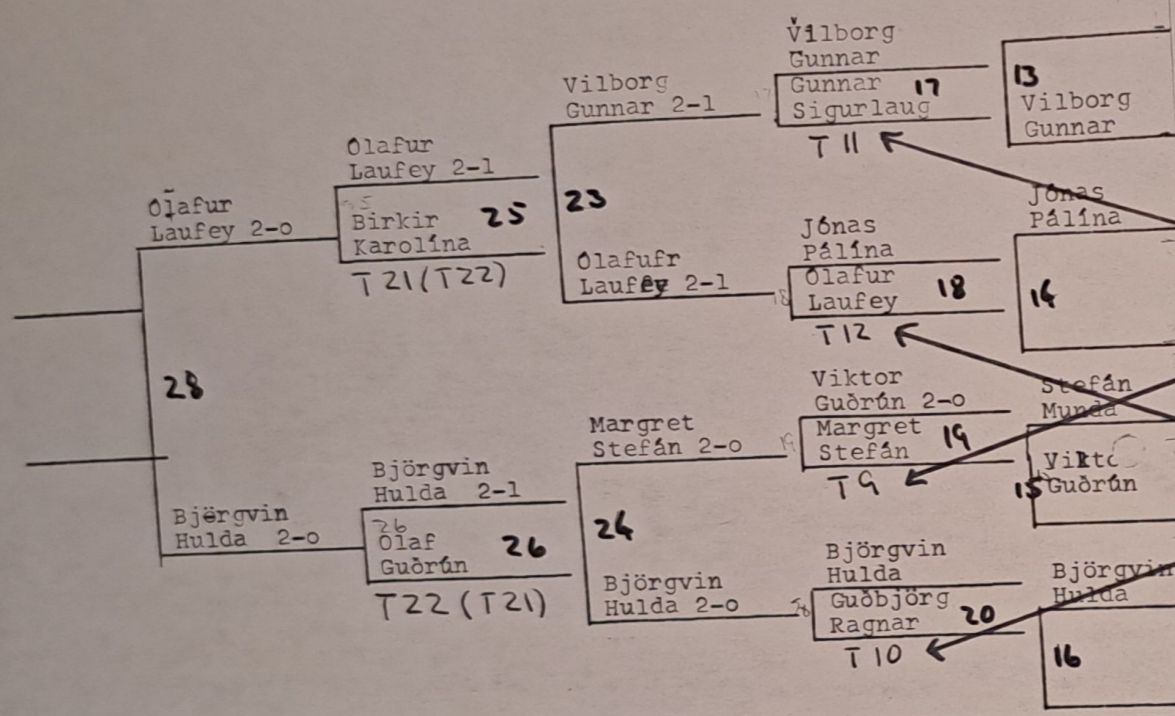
Vilborg
Gunnar
Gunnar 17
Sigurlaug
T11

13
Vilborg
Gunnar

Vilborg
Gunnar 2-1

Ólafur
Laufey 2-1
Birkir 25
Karolína
T21(T22)

23

Ólafur
Laufey 2-0

Ólafufr
Laufey 2-1

Jónas
Pálína
Ólafur
Laufey 18
T12

Jónas
Pálína
14

28

Viktor
Guðrún 2-0
Margret
Stefán 19
T9

Stefán
Munda
Viktor
15 Guðrún

Margret
Stefán 2-0

Björgvin
Hulda 2-1
Ólaf 26
Guðrún
T22(T21)

24

Björgvin
Hulda 2-0

Björgvin
Hulda 2-0

Björgvin
Hulda
Guðbjörg
Ragnar 20
T10

Björgvin
Hulda
16